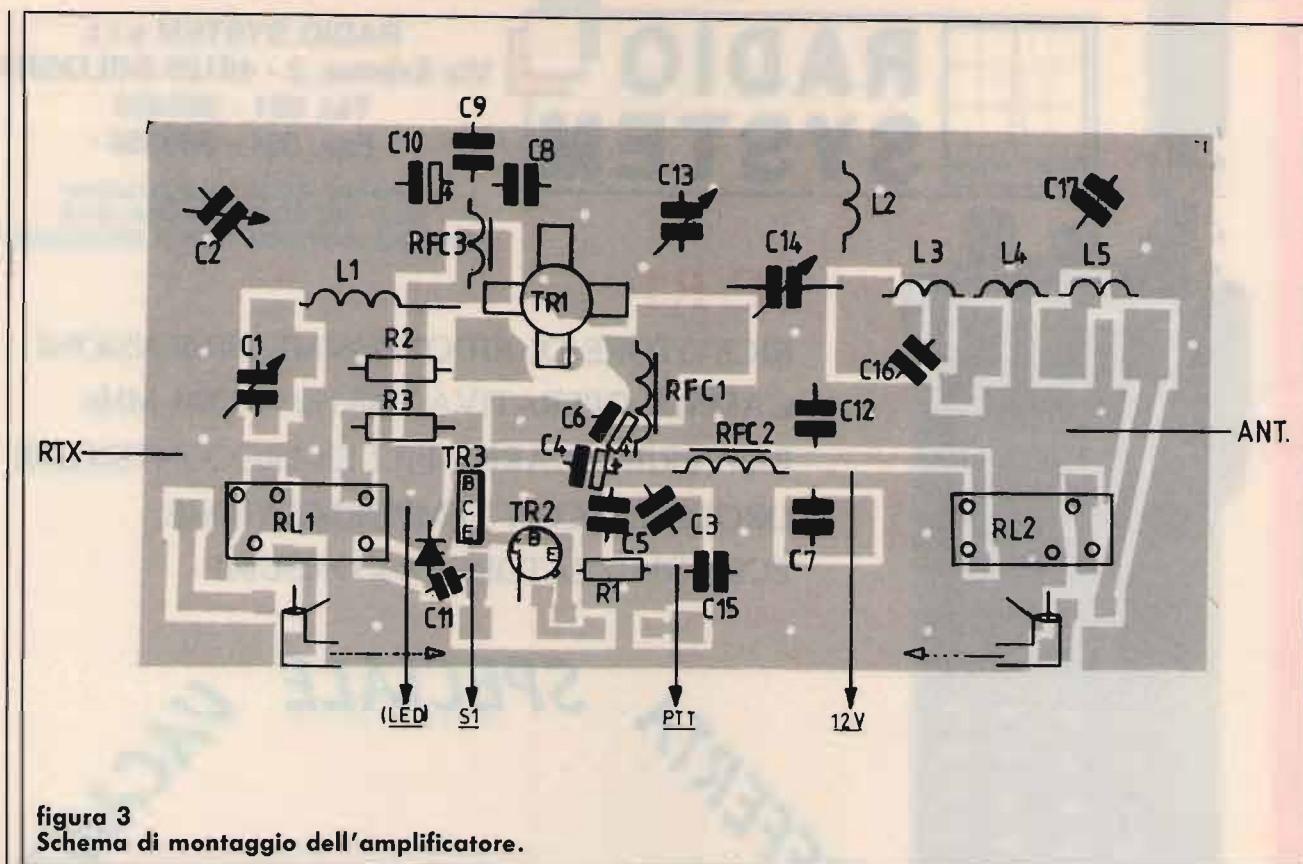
C9
C10
C8
C13
L2
C17
C2
RFC3
C14
L3
L4
L5
L1
TR1
C1
R2
C16
RFC1
R3
C6
C12
C4
RFC2
ANT.
RTX
TR3
B
C
E
TR2
B
E
C3
RL1
C5
C7
RL2
R1
C11
C15
(LED)
S1
PTT
12V

figura 3
Schema di montaggio dell'amplificatore.